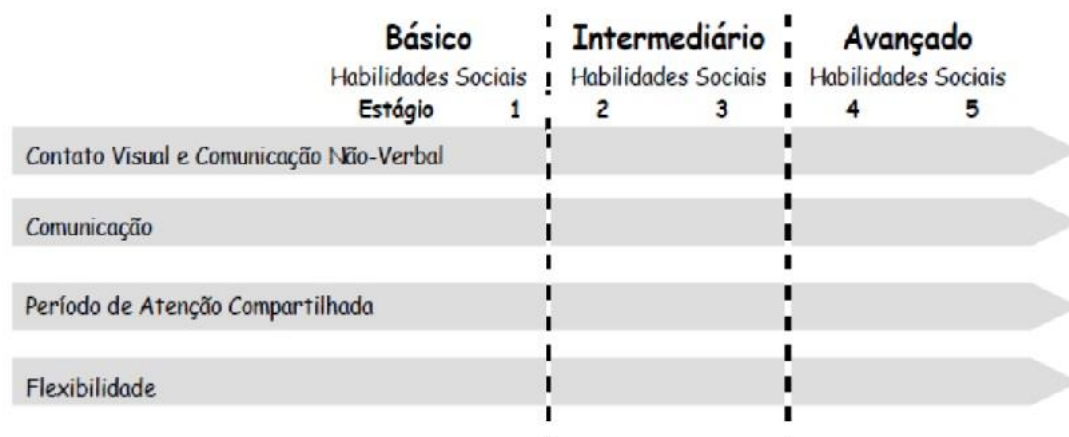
Básico
Habilidades Sociais
Estágio 1

Intermediário
Habilidades Sociais
2 3

Avançado
Habilidades Sociais
4 5

Contato Visual e Comunicação Não-Verbal

Comunicação

Período de Atenção Compartilhada

Flexibilidade